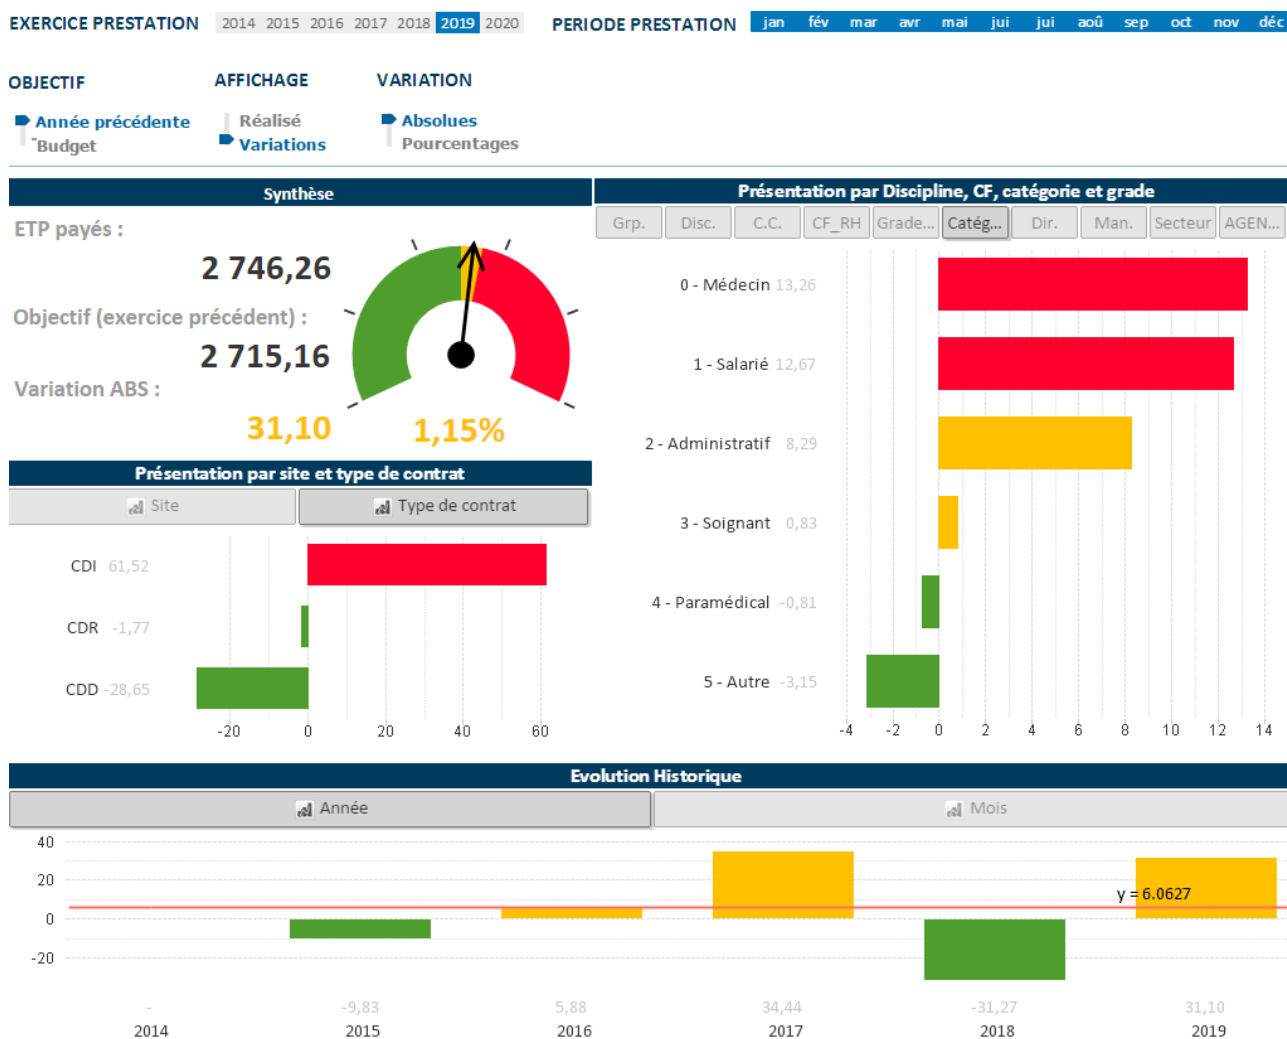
EXERCICE PRESTATION 2014 2015 2016 2017 2018 2019 2020

PERIODE PRESTATION jan fév mar avr mai jui jui aoû sep oct nov déc

OBJECTIF
Année précédente
Budget

AFFICHAGE
Réalisé
Variations

VARIATION
Absolues
Pourcentages

Synthèse

ETP payés :
2 746,26
Objectif (exercice précédent) :
2 715,16
Variation ABS :
31,10 1,15%

Présentation par Discipline, CF, catégorie et grade

Grp. Disc. C.C. CF_RH Grade... Catég... Dir. Man. Secteur AGEN...

0 - Médecin 13,26
1 - Salarié 12,67
2 - Administratif 8,29
3 - Soignant 0,83
4 - Paramédical -0,81
5 - Autre -3,15

-4 -2 0 2 4 6 8 10 12 14

Présentation par site et type de contrat

Site Type de contrat

CDI 61,52
CDR -1,77
CDD -28,65

-20 0 20 40 60

Evolution Historique

Année Mois

40
20
0
-20

y = 6.0627

- -9,83 5,88 34,44 -31,27 31,10
2014 2015 2016 2017 2018 2019